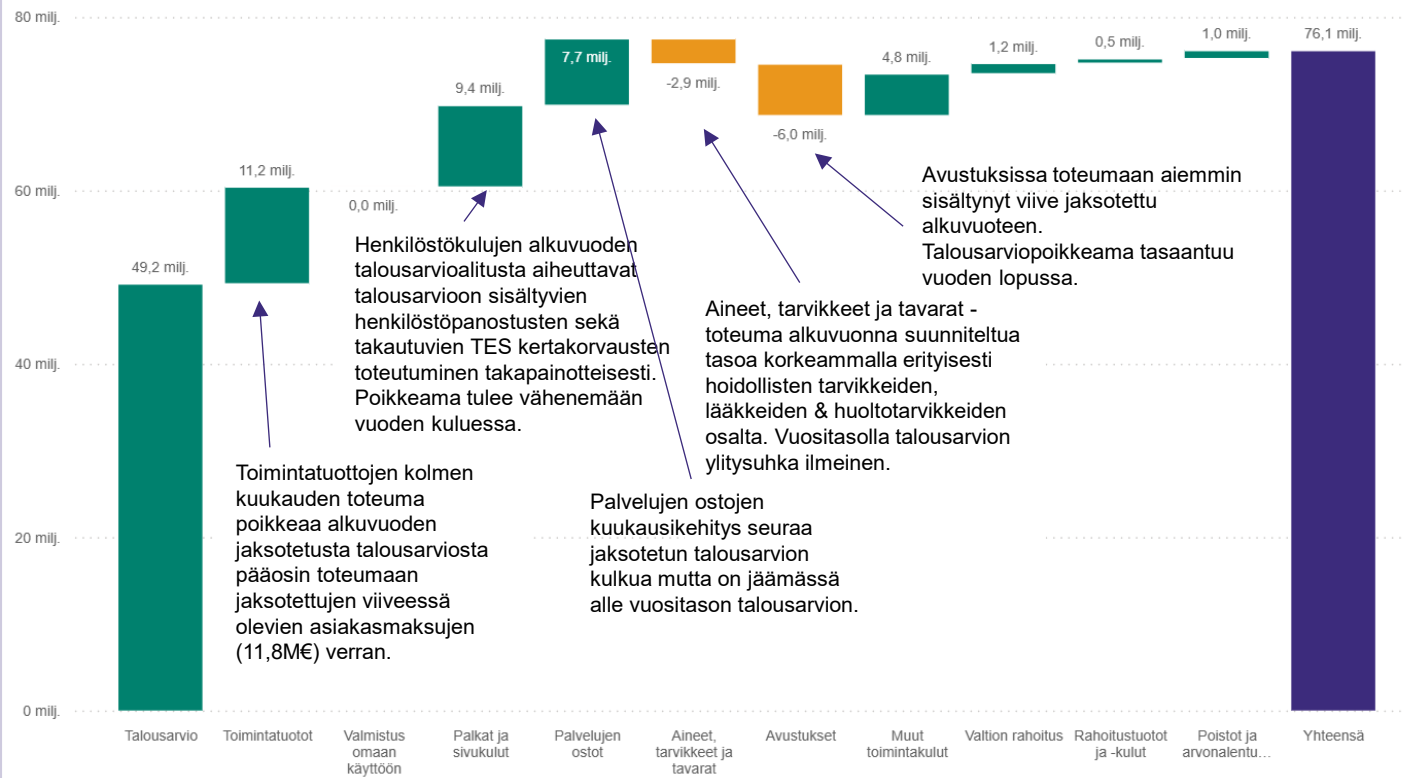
80 milj.
60 milj.
40 milj.
20 milj.
0 milj.

49,2 milj.
11,2 milj.
0,0 milj.
9,4 milj.
7,7 milj.
-2,9 milj.
-6,0 milj.
4,8 milj.
1,2 milj.
0,5 milj.
1,0 milj.
76,1 milj.

Avustuksissa toteumaan aiemmin sisältynyt viive jaksotettu alkuvuoteen. Talousarviopoikkeama tasaantuu vuoden lopussa.

Henkilöstökulujen alkuvuoden talousarvioalitusta aiheuttavat talousarvioon sisältyvien henkilöstöpanostusten sekä takautuvien TES kertakorvausten toteutuminen takapainotteisesti. Poikkeama tulee vähenemään vuoden kuluessa.

Aineet, tarvikkeet ja tavarat - toteuma alkuvuonna suunniteltua tasoa korkeammalla erityisesti hoidollisten tarvikkeiden, lääkkeiden & huoltotarvikkeiden osalta. Vuositasolla talousarvion ylitysuhka ilmeinen.

Toimintatuottojen kolmen kuukauden toteuma poikkeaa alkuvuoden jaksotetusta talousarviosta pääosin toteumaan jaksotettujen viiveessä olevien asiakasmaksujen (11,8M€) verran.

Palvelujen ostojen kuukausikehitys seuraa jaksotetun talousarvion kulkua mutta on jäämässä alle vuositason talousarvion.

Talousarvio
Toimintatuotot
Valmistus omaan käyttöön
Palkat ja sivukulut
Palvelujen ostot
Aineet, tarvikkeet ja tavarat
Avustukset
Muut toimintakulut
Valtion rahoitus
Rahoitustuotot ja -kulut
Poistot ja arvonalentu…
Yhteensä